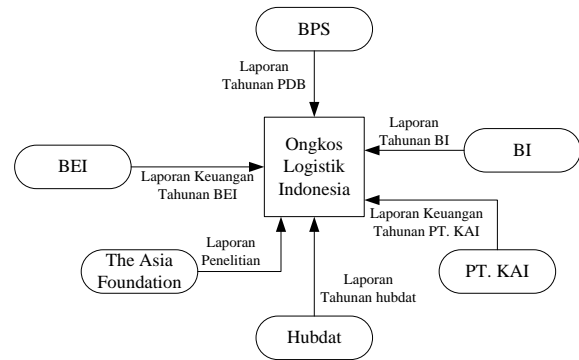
BPS

Laporan Tahunan PDB

Laporan Tahunan BI

BEI

Ongkos Logistik Indonesia

BI

Laporan Keuangan Tahunan BEI

Laporan Keuangan Tahunan PT. KAI

Laporan Penelitian

The Asia Foundation

PT. KAI

Laporan Tahunan hubdat

Hubdat